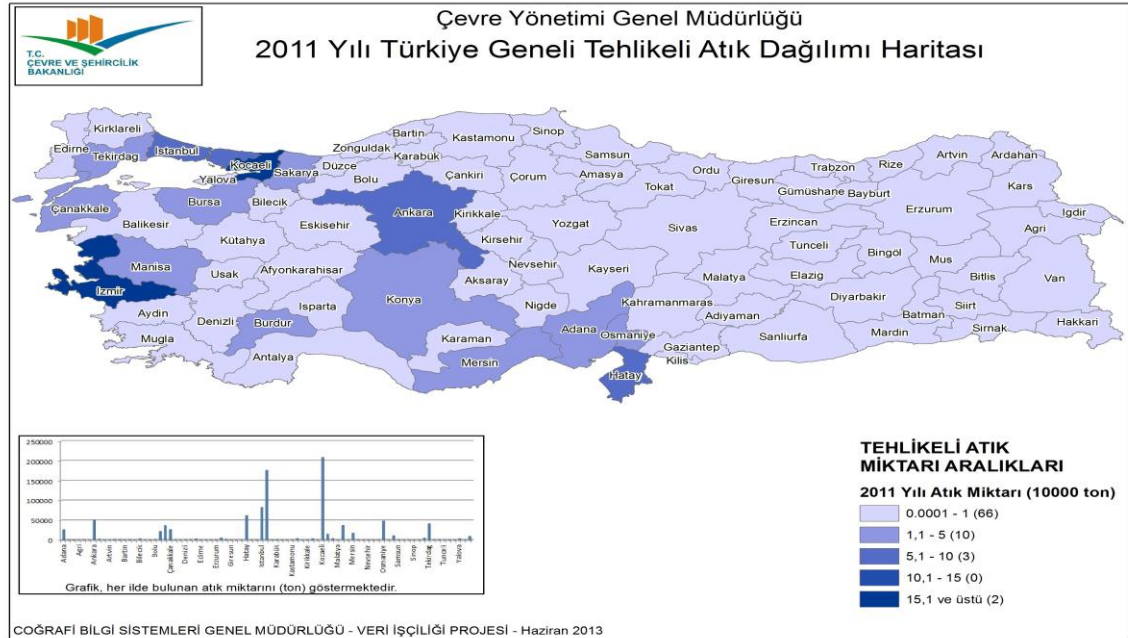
T.C. ÇEVRE VE ŞEHİRCİLİK BAKANLIĞI

Çevre Yönetimi Genel Müdürlüğü

2011 Yılı Türkiye Geneli Tehlikeli Atık Dağılımı Haritası

Kirklareli
Edirne
Tekirdag
Istanbul
Kocaeli
Yalova
Sakarya
Düzce
Zonguldak
Bartin
Karabük
Kastamonu
Sinop
Samsun
Ordu
Trabzon
Rize
Artvin
Ardahan
Çanakkale
Balikesir
Bursa
Bilecik
Bolu
Çankiri
Çorum
Amasya
Tokat
Giresun
Gümüshane
Bayburt
Kars
Igdir
Erzurum
Erzincan
Agri
Eskisehir
Ankara
Kirikkale
Yozgat
Sivas
Kütahya
Kirsehir
Tunceli
Bingöl
Mus
Manisa
Usak
Afyonkarahisar
Nevsehir
Kayseri
Malatya
Elazig
Bitlis
Van
Izmir
Aksaray
Konya
Nigde
Kahramanmaras
Diyarbakir
Siirt
Aydin
Denizli
Isparta
Burdur
Adana
Osmaniye
Adiyaman
Batman
Sirnak
Hakkari
Mugla
Antalya
Karaman
Mersin
Gaziantep
Sanliurfa
Mardin
Kilis
Hatay

250000
200000
150000
100000
50000
0
Adana Agri Ankara Artvin Bartin Bitlis Bolu Çanakkale Denizli Edirne Erzurum Giresun Hatay Istanbul Karabük Kastamonu Kirikkale Kocaeli Malatya Mersin Nevsehir Osmaniye Samsun Sinop Tekirdag Tunceli Yalova

Grafik, her ilde bulunan atık miktarını (ton) göstermektedir.

TEHLİKELİ ATIK MİKTARI ARALIKLARI

2011 Yılı Atık Miktarı (10000 ton)
0.0001 - 1 (66)
1,1 - 5 (10)
5,1 - 10 (3)
10,1 - 15 (0)
15,1 ve üstü (2)

COĞRAFİ BİLGİ SİSTEMLERİ GENEL MÜDÜRLÜĞÜ - VERİ İŞÇİLİĞİ PROJESİ - Haziran 2013